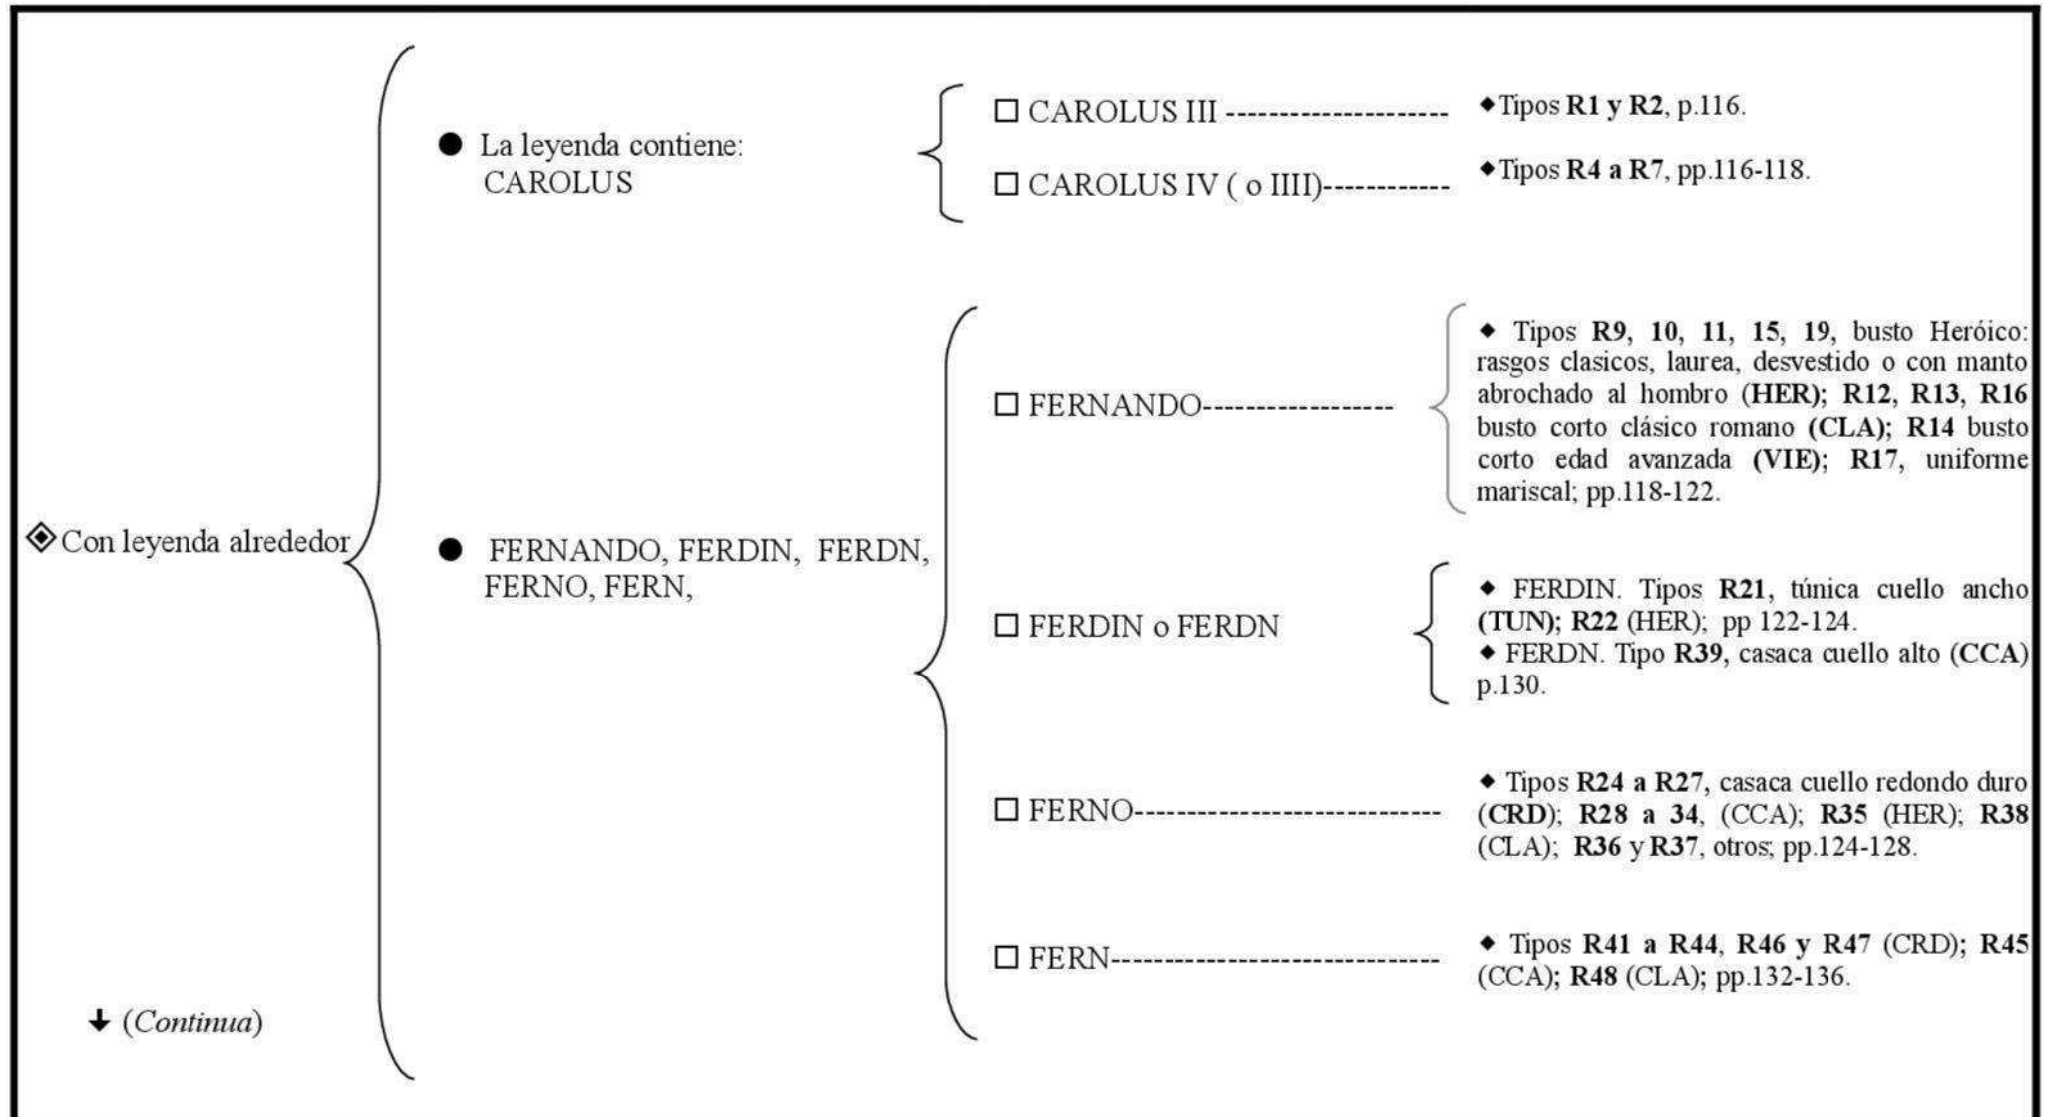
◈Con leyenda alrededor

↓ (*Continua*)

● La leyenda contiene: CAROLUS

☐ CAROLUS III --------------------

◆Tipos **R1 y R2**, p.116.

☐ CAROLUS IV ( o IIII)------------

◆Tipos **R4 a R7**, pp.116-118.

● FERNANDO, FERDIN, FERDN, FERNO, FERN,

☐ FERNANDO-----------------

◆ Tipos **R9**, **10**, **11**, **15**, **19**, busto Heróico: rasgos clasicos, laurea, desvestido o con manto abrochado al hombro (**HER); R12**, **R13**, **R16** busto corto clásico romano **(CLA); R14** busto corto edad avanzada **(VIE); R17**, uniforme mariscal; pp.118-122.

☐ FERDIN o FERDN

◆ FERDIN. Tipos **R21**, túnica cuello ancho **(TUN); R22** (HER); pp 122-124.
◆ FERDN. Tipo **R39**, casaca cuello alto (**CCA**) p.130.

☐ FERNO----------------------------

◆ Tipos **R24 a R27**, casaca cuello redondo duro (**CRD**); **R28 a 34**, (CCA); **R35** (HER); **R38** (CLA); **R36** y **R37**, otros; pp.124-128.

☐ FERN------------------------------

◆ Tipos **R41 a R44**, **R46 y R47** (CRD); **R45** (CCA)**; R48** (CLA); pp.132-136.